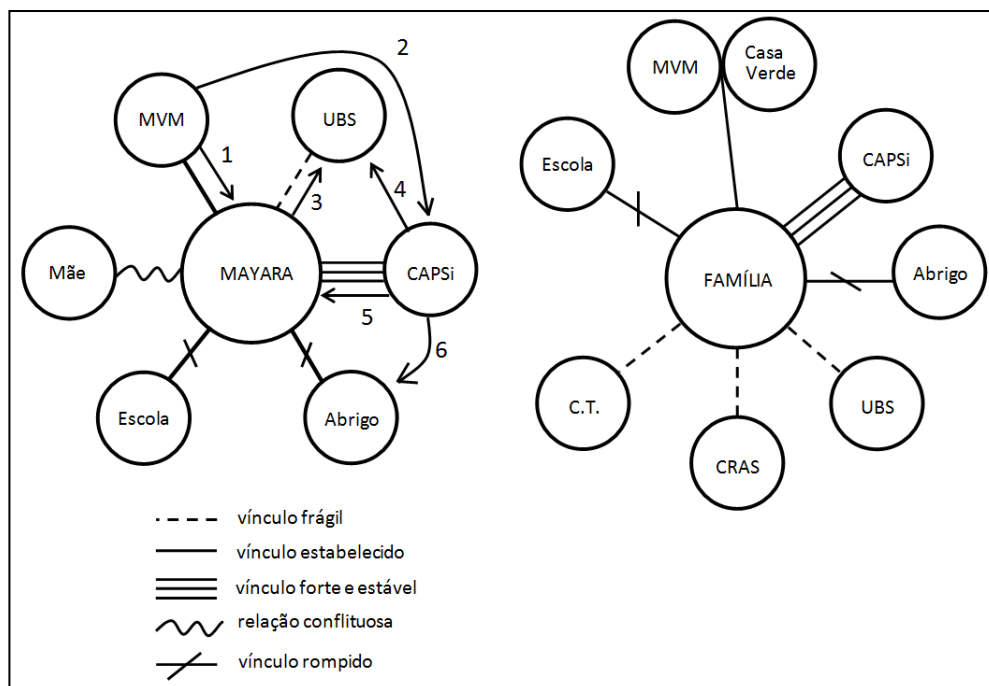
MVM
UBS
2
1
3
4
Mãe
MAYARA
CAPSi
5
6
Escola
Abrigo

MVM
Casa Verde
Escola
CAPSi
FAMÍLIA
Abrigo
C.T.
UBS
CRAS

vínculo frágil
vínculo estabelecido
vínculo forte e estável
relação conflituosa
vínculo rompido